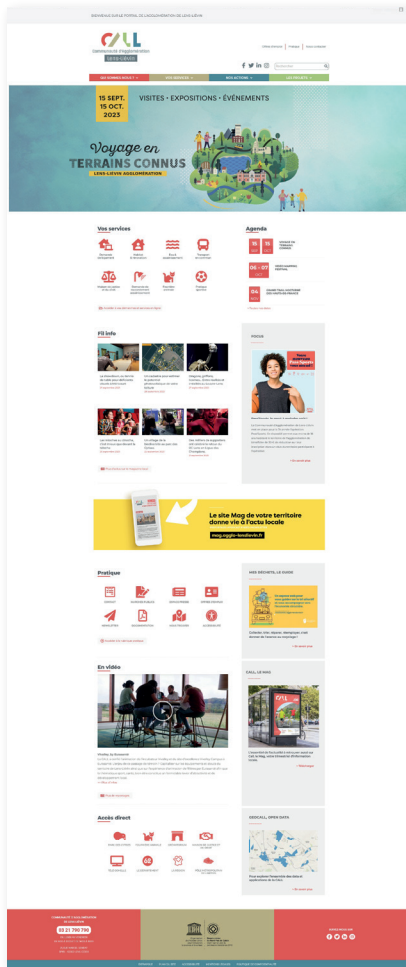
BIENVENUE SUR LE PORTAIL DE L'AGGLOMÉRATION DE LENS-LIÉVIN

CALL
Communauté d'Agglomération Lens-Liévin

Offres d'emploi | Marchés | Nous contacter

Rechercher

NOS SERVICES | VOS ACTIONS | NOS PROJETS

15 SEPT. 15 OCT. 2023
VISITES • EXPOSITIONS • ÉVÉNEMENTS
Voyage en TERRAINS CONNUS
LENS-LIÉVIN AGGLOMÉRATION

Vos services

Agenda

Fil info

Le site Mag de votre territoire donne vie à l'actu locale
mag.agglo-lenslievin.fr

Pratique

Mes déchets, le guide

CALL, le mag

En vidéo

Accès direct

Geocall, open data

03 21 790 790